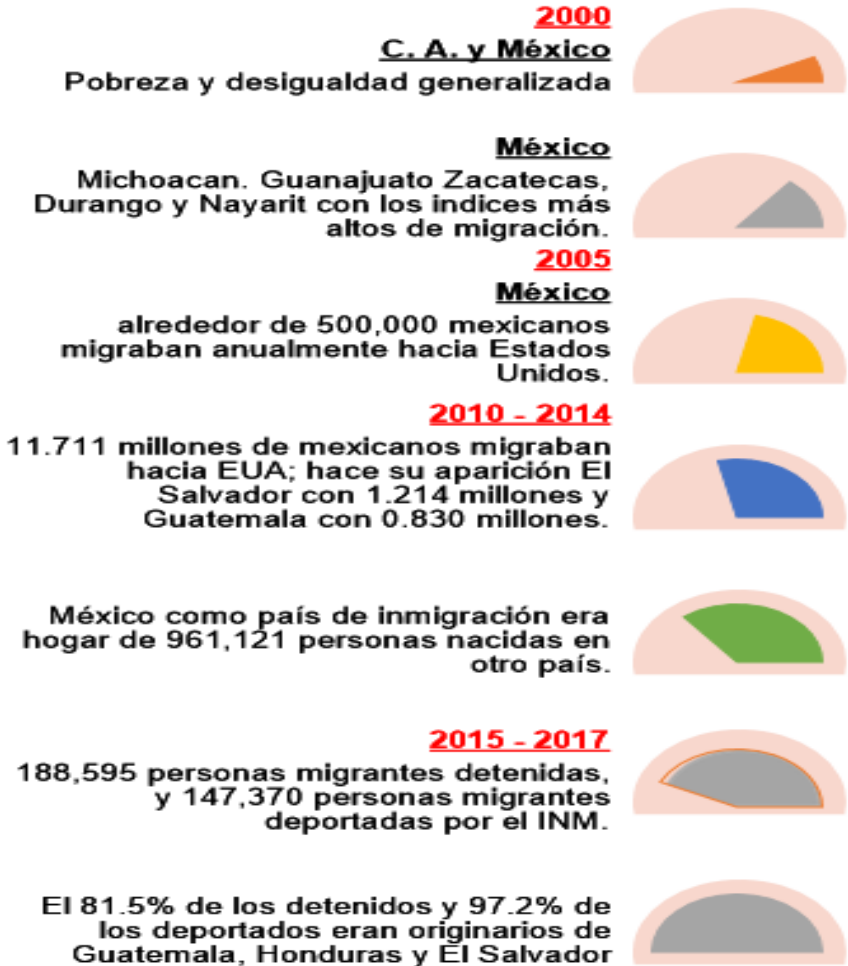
2000

C. A. y México

Pobreza y desigualdad generalizada

México

Michoacan. Guanajuato Zacatecas, Durango y Nayarit con los indices más altos de migración.

2005

México

alrededor de 500,000 mexicanos migraban anualmente hacia Estados Unidos.

2010 - 2014

11.711 millones de mexicanos migraban hacia EUA; hace su aparición El Salvador con 1.214 millones y Guatemala con 0.830 millones.

México como país de inmigración era hogar de 961,121 personas nacidas en otro país.

2015 - 2017

188,595 personas migrantes detenidas, y 147,370 personas migrantes deportadas por el INM.

El 81.5% de los detenidos y 97.2% de los deportados eran originarios de Guatemala, Honduras y El Salvador